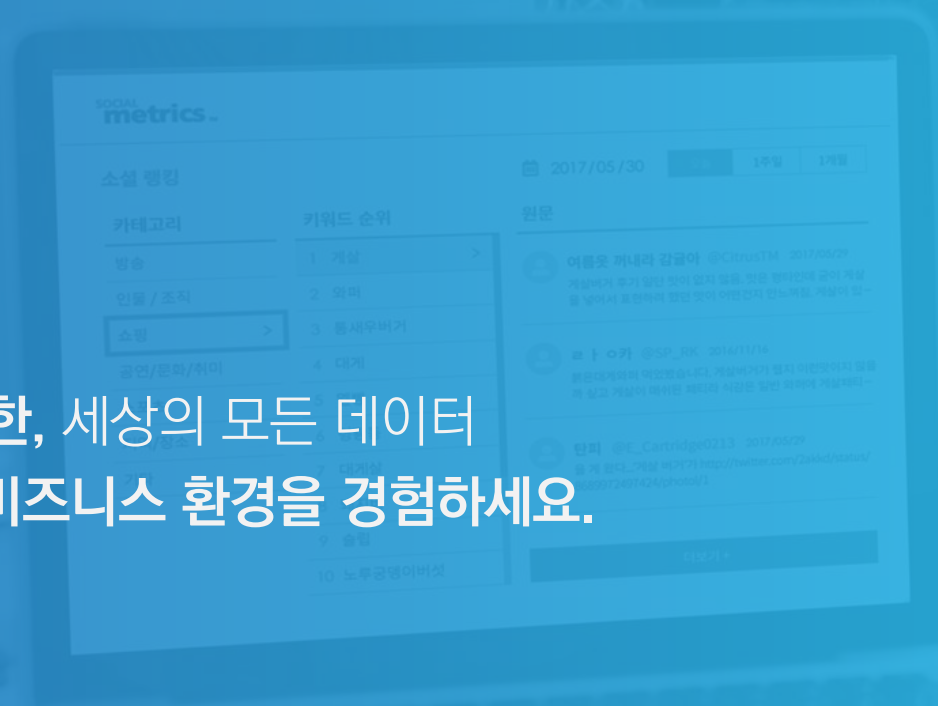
SOCIAL metrics

소셜 랭킹

2017/05/30 1일 1주일 1개월

카테고리
방송
인물 / 조직
쇼핑 >
공연/문화/취미
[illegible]/장소

키워드 순위
1 게살 >
2 와퍼
3 통새우버거
4 대게
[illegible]
7 대게살
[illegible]
9 출림
10 노루궁뎅이버섯

원문

여름옷 꺼내라 김글이 @CitrusTM 2017/05/29
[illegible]

ㄹ ㅣ ㅇ카 @SP_RK 2016/11/14
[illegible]

탄피 @E_Cartridge0233 2017/05/29
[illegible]

더보기

한, 세상의 모든 데이터
비즈니스 환경을 경험하세요.